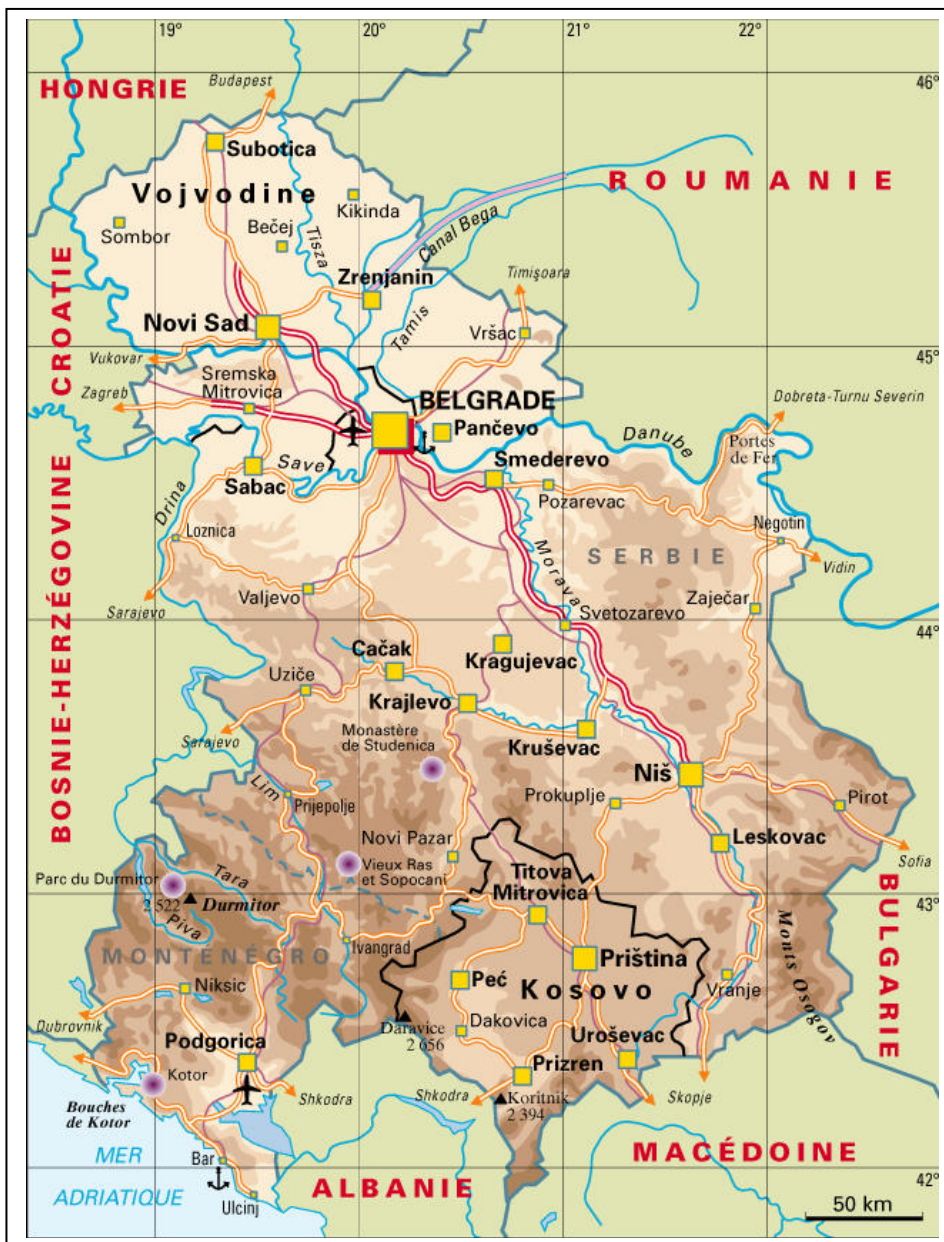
19° 20° 21° 22°

HONGRIE

Budapest

46°

Subotica

ROUMANIE

Vojvodine

Kikinda

Sombor

Bečej

Tisza

Canal Bega

Zrenjanin

Timişoara

CROATIE

Novi Sad

Tamis

Vršac

Vukovar

45°

Zagreb

Sremska Mitrovica

BELGRADE

Dobreta-Turnu Severin

Pančevo

Danube

Portes de Fer

Save

Smederevo

Sabac

Pozarevac

Drina

Negotin

Loznica

Morava

SERBIE

Vidin

BOSNIE-HERZÉGOVINE

Sarajevo

Valjevo

Svetozarevo

Zaječar

44°

Cačak

Kragujevac

Uziče

Krajlevo

Monastère de Studenica

Sarajevo

Kruševac

Lim

Niš

Prijepolje

Prokuplje

Pirot

Novi Pazar

Leskovac

Vieux Ras et Sopocani

Parc du Durmitor

Tara

Titova Mitrovica

Sofia

2 522

Durmitor

BULGARIE

43°

Piva

Ivangrad

MONTÉNÉGRO

Priština

Monts Osogov

Niksic

Peć

Kosovo

Vranje

Dubrovnik

Dakovica

Daravice 2 656

Uroševac

Podgorica

Prizren

Kotor

Shkodra

Shkodra

Koritnik 2 394

Skopje

Bouches de Kotor

MER

MACÉDOINE

Bar

ADRIATIQUE

ALBANIE

42°

Ulcinj

50 km